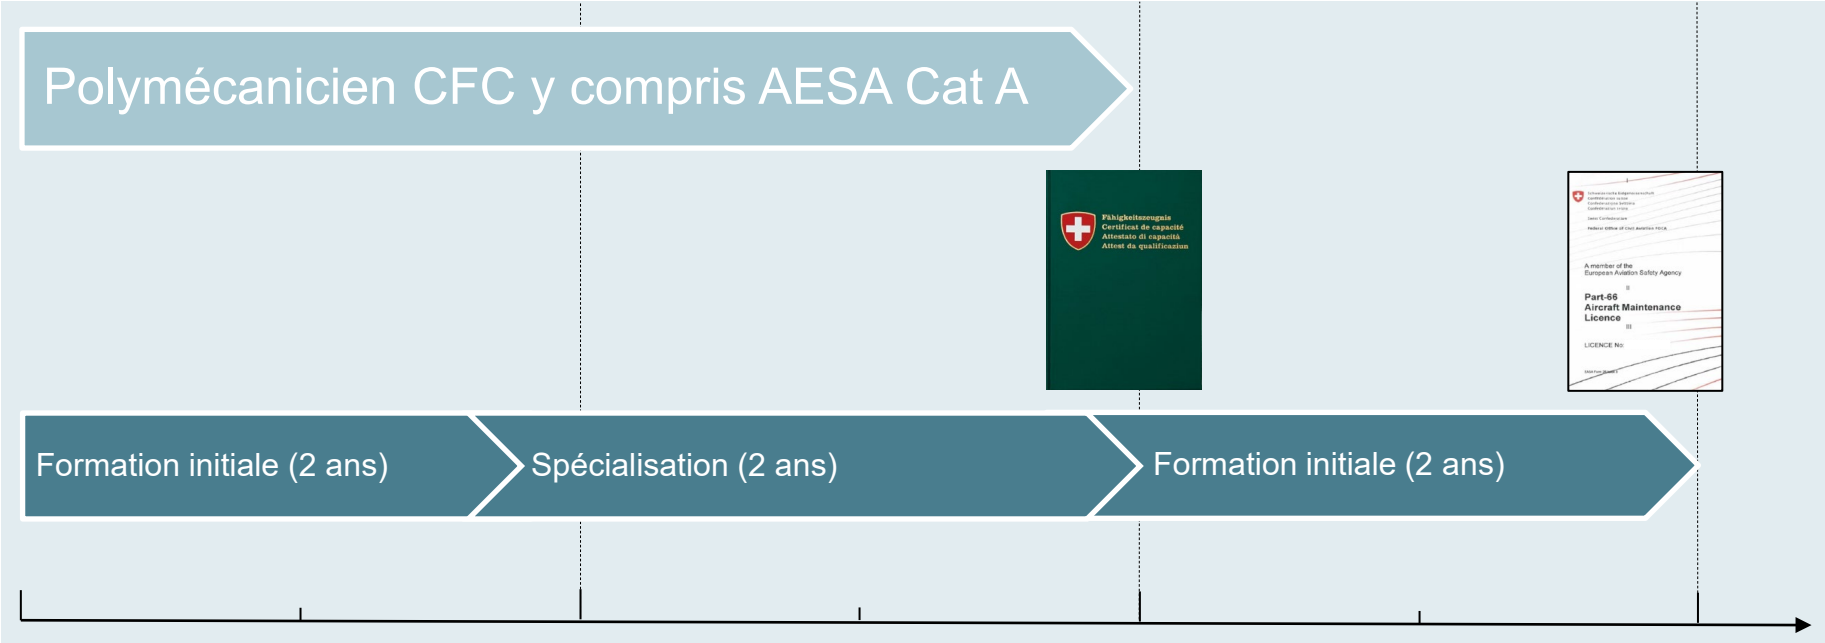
Polymécanicien CFC y compris AESA Cat A

Fähigkeitszeugnis
Certificat de capacité
Attestato di capacità
Attest da qualificaziun

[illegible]
Federal Office of Civil Aviation FOCA

A member of the
European Aviation Safety Agency

Part-66
Aircraft Maintenance
Licence

LICENCE No

Formation initiale (2 ans)

Spécialisation (2 ans)

Formation initiale (2 ans)